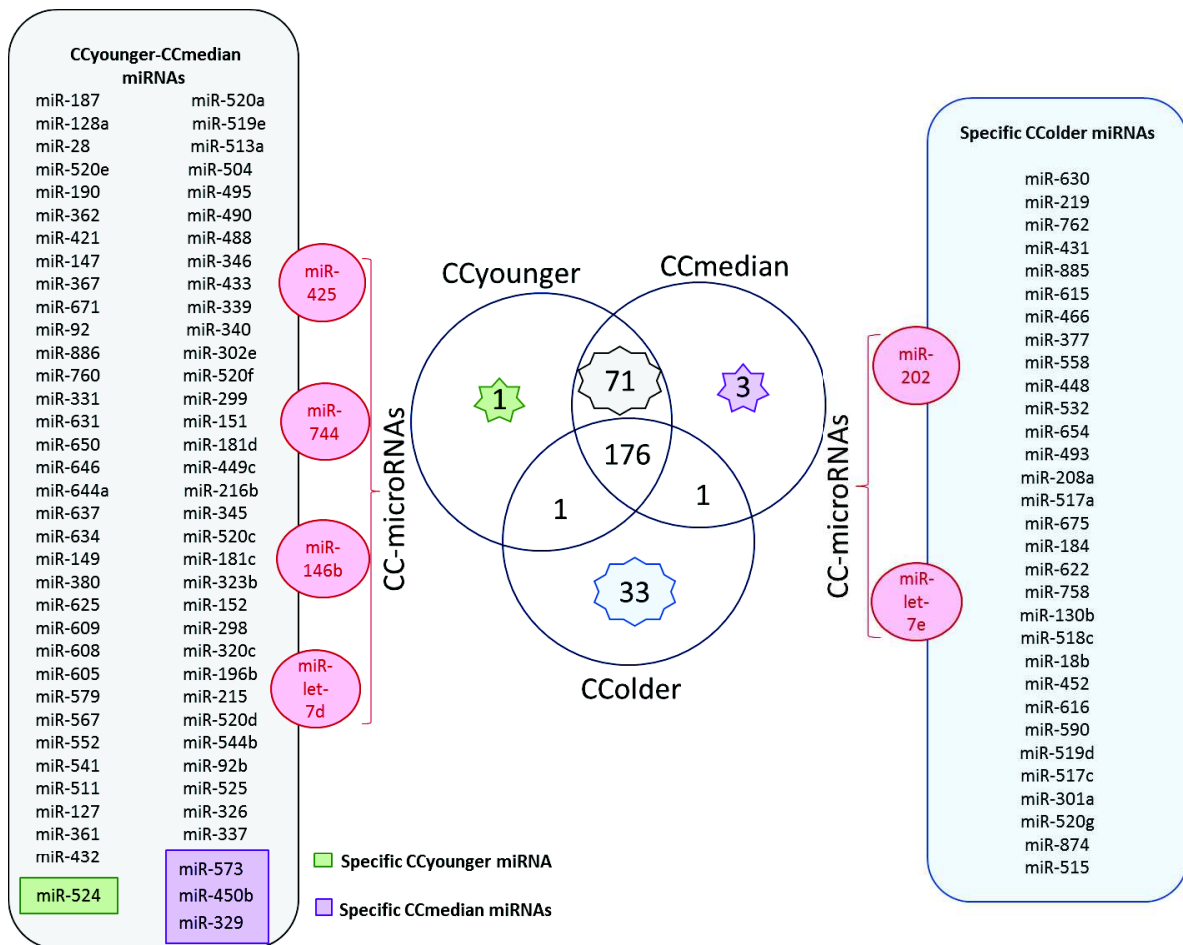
CCyounger-CCmedian miRNAs

miR-187
miR-128a
miR-28
miR-520e
miR-190
miR-362
miR-421
miR-147
miR-367
miR-671
miR-92
miR-886
miR-760
miR-331
miR-631
miR-650
miR-646
miR-644a
miR-637
miR-634
miR-149
miR-380
miR-625
miR-609
miR-608
miR-605
miR-579
miR-567
miR-552
miR-541
miR-511
miR-127
miR-361
miR-432
miR-524

miR-520a
miR-519e
miR-513a
miR-504
miR-495
miR-490
miR-488
miR-346
miR-433
miR-339
miR-340
miR-302e
miR-520f
miR-299
miR-151
miR-181d
miR-449c
miR-216b
miR-345
miR-520c
miR-181c
miR-323b
miR-152
miR-298
miR-320c
miR-196b
miR-215
miR-520d
miR-544b
miR-92b
miR-525
miR-326
miR-337
miR-573
miR-450b
miR-329

miR-425
miR-744
miR-146b
miR-let-7d

CC-microRNAs

CCyounger
CCmedian
CColder
1
71
3
176
1
1
33

Specific CCyounger miRNA
Specific CCmedian miRNAs

CC-microRNAs
miR-202
miR-let-7e

Specific CColder miRNAs

miR-630
miR-219
miR-762
miR-431
miR-885
miR-615
miR-466
miR-377
miR-558
miR-448
miR-532
miR-654
miR-493
miR-208a
miR-517a
miR-675
miR-184
miR-622
miR-758
miR-130b
miR-518c
miR-18b
miR-452
miR-616
miR-590
miR-519d
miR-517c
miR-301a
miR-520g
miR-874
miR-515